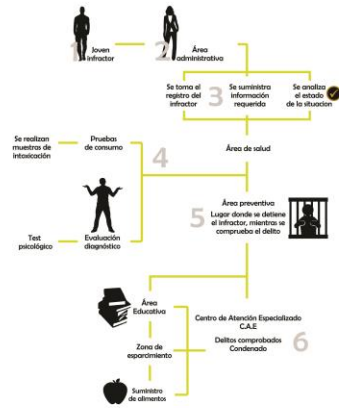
1 Joven infractor

2 Área administrativa

Se toma el registro del infractor

3 Se suministra información requerida

Se analiza el estado de la situacion

Se realizan muestras de intoxicación

Pruebas de consumo

4

Área de salud

Test psicológico

Evaluación diagnóstico

5 Área preventiva
Lugar donde se detiene el infractor, mientras se comprueba el delito

Área Educativa

Zona de esparcimiento

Suministro de alimentos

Centro de Atención Especializado C.A.E

Delitos comprobados Condenado

6